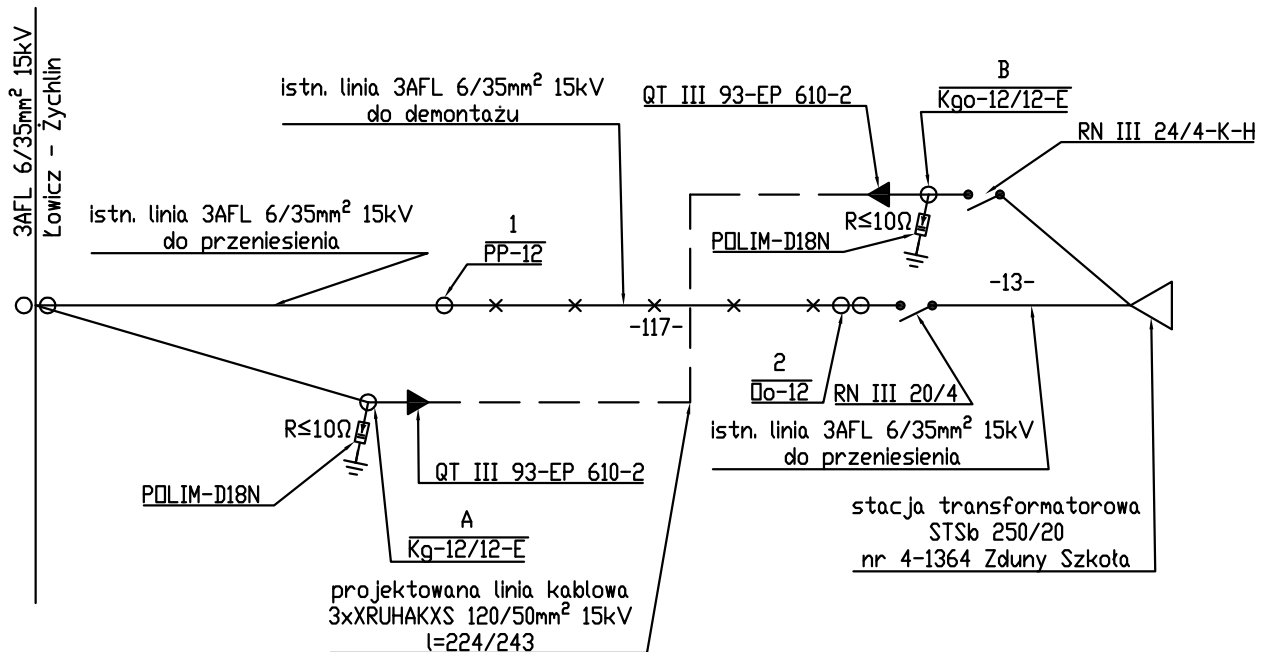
3AFL 6/35mm$^2$ 15kV
Łowicz - Żychlin

istn. linia 3AFL 6/35mm$^2$ 15kV
do demontażu

QT III 93-EP 610-2

B
Kgo-12/12-E

RN III 24/4-K-H

istn. linia 3AFL 6/35mm$^2$ 15kV
do przeniesienia

1
PP-12

R≤10Ω

POLIM-D18N

-13-

-117-

2
Oo-12

RN III 20/4

R≤10Ω

istn. linia 3AFL 6/35mm$^2$ 15kV
do przeniesienia

QT III 93-EP 610-2

POLIM-D18N

A
Kg-12/12-E

stacja transformatorowa
STSb 250/20
nr 4-1364 Zduny Szkoła

projektowana linia kablowa
3xXRUHAKXS 120/50mm$^2$ 15kV
l=224/243